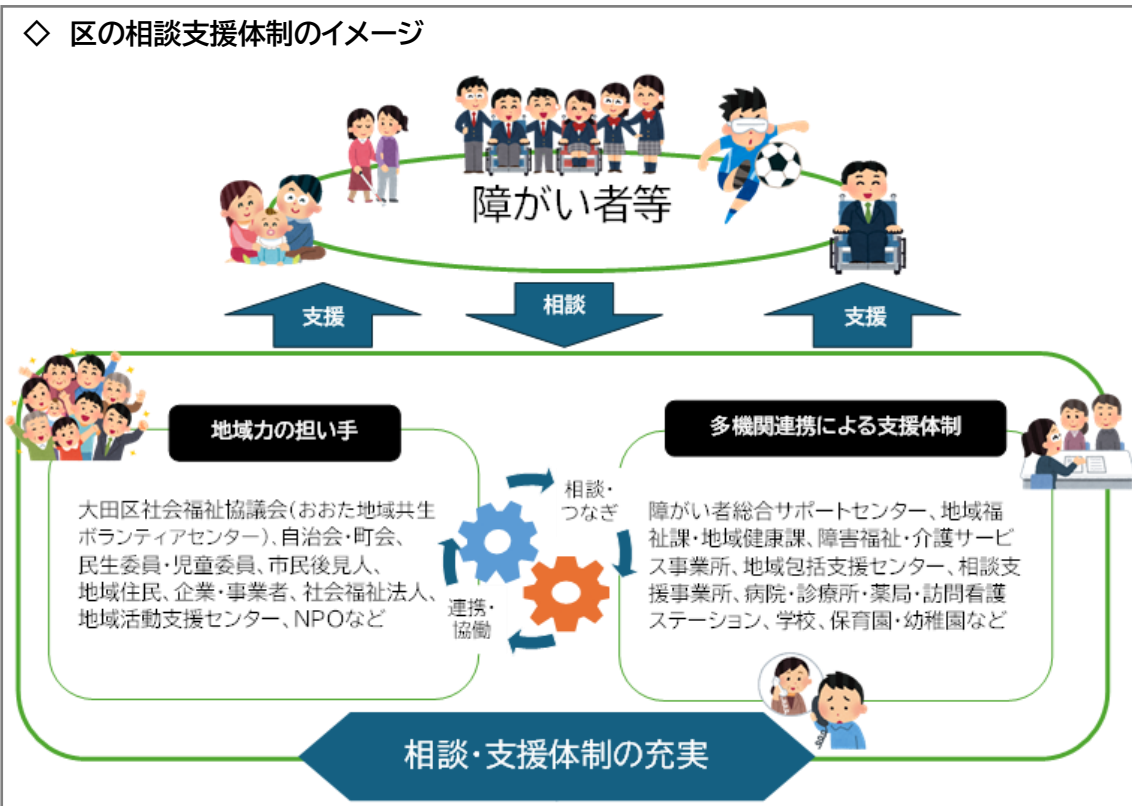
◇ 区の相談支援体制のイメージ

障がい者等

支援

相談

支援

地域力の担い手

大田区社会福祉協議会(おおた地域共生ボランティアセンター)、自治会・町会、民生委員・児童委員、市民後見人、地域住民、企業・事業者、社会福祉法人、地域活動支援センター、NPOなど

相談・つなぎ

連携・協働

多機関連携による支援体制

障がい者総合サポートセンター、地域福祉課・地域健康課、障害福祉・介護サービス事業所、地域包括支援センター、相談支援事業所、病院・診療所・薬局・訪問看護ステーション、学校、保育園・幼稚園など

相談・支援体制の充実